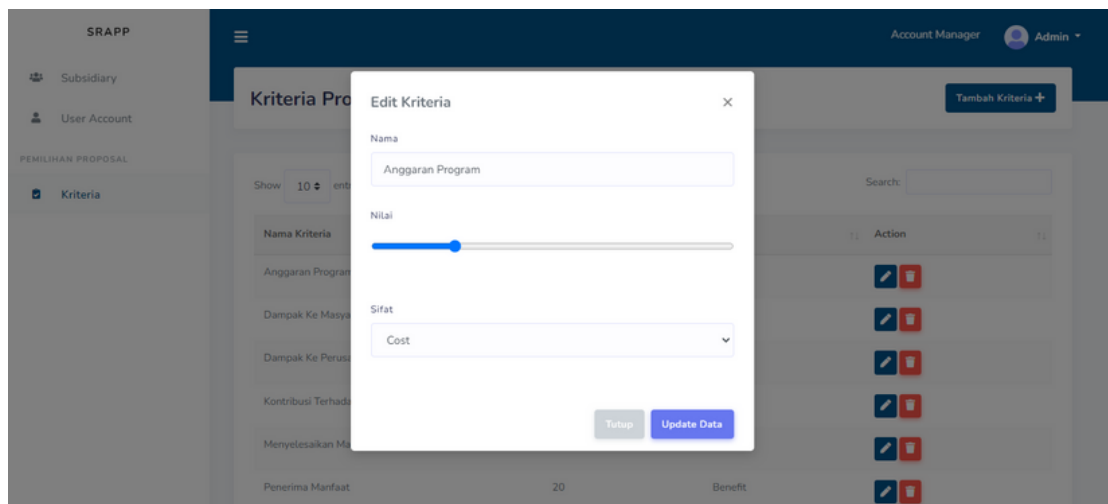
SRAPP

Subsidiary

User Account

PEMILIHAN PROPOSAL

Kriteria

Account Manager

Admin

Kriteria Pro

Tambah Kriteria +

Show 10 ent

Search:

| Nama Kriteria | | | Action |
|---|---|---|---|
| Anggaran Progran | | | |
| Dampak Ke Masya | | | |
| Dampak Ke Perus | | | |
| Kontribusi Terhada | | | |
| Menyelesaikan Ma | | | |
| Penerima Manfaat | 20 | Benefit | |

Edit Kriteria

×

Nama

Anggaran Program

Nilai

Sifat

Cost

Tutup

Update Data